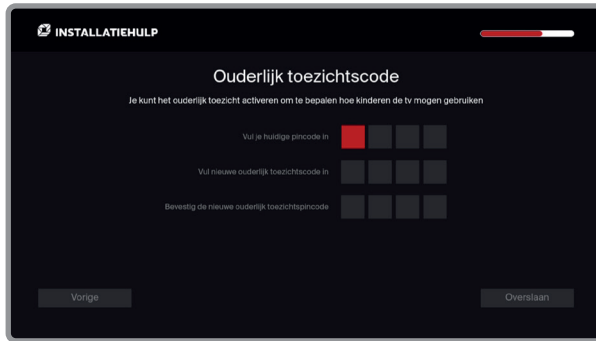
INSTALLATIEHULP

Ouderlijk toezichtscode

Je kunt het ouderlijk toezicht activeren om te bepalen hoe kinderen de tv mogen gebruiken

Vul je huidige pincode in

Vul nieuwe ouderlijk toezichtscode in

Bevestig de nieuwe ouderlijk toezichtspincode

Vorige

Overslaan